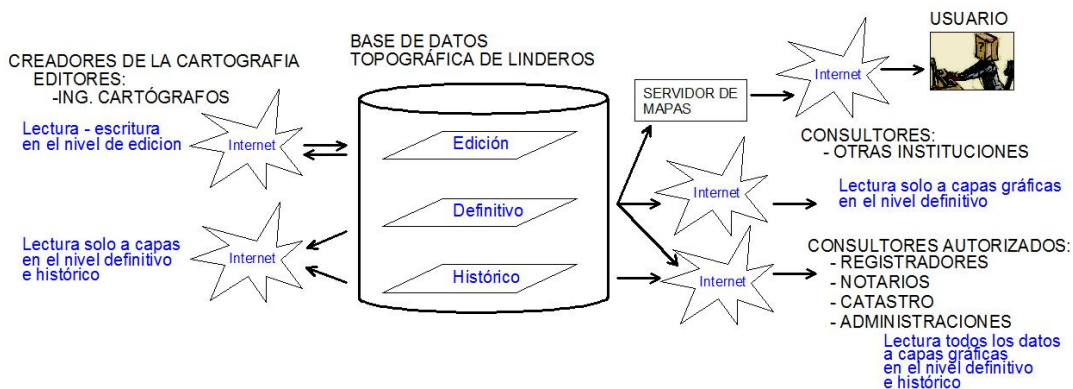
CREADORES DE LA CARTOGRAFIA
EDITORES:
-ING. CARTÓGRAFOS

Lectura - escritura en el nivel de edicion

Internet

Lectura solo a capas en el nivel definitivo e histórico

Internet

BASE DE DATOS
TOPOGRÁFICA DE LINDEROS

Edición

Definitivo

Histórico

SERVIDOR DE MAPAS

Internet

USUARIO

CONSULTORES:
- OTRAS INSTITUCIONES

Internet

Lectura solo a capas gráficas en el nivel definitivo

Internet

CONSULTORES AUTORIZADOS:
- REGISTRADORES
- NOTARIOS
- CATASTRO
- ADMINISTRACIONES

Lectura todos los datos a capas gráficas en el nivel definitivo e histórico